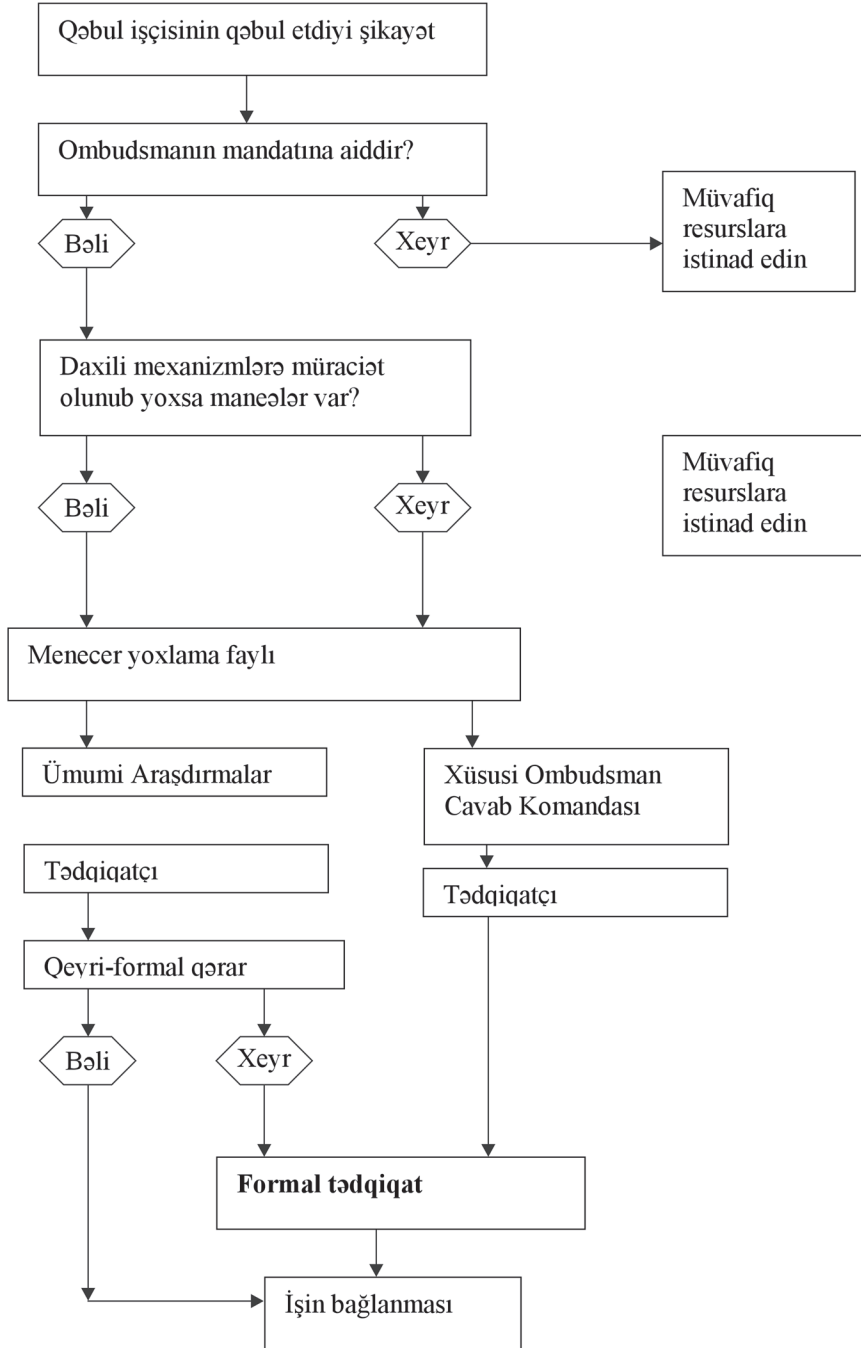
Qəbul işçisinin qəbul etdiyi şikayət

Ombudsmanın mandatına aiddir?

Bəli

Xeyr

Müvafiq resurslara istinad edin

Daxili mexanizmlərə müraciət olunub yoxsa maneələr var?

Bəli

Xeyr

Müvafiq resurslara istinad edin

Menecer yoxlama faylı

Ümumi Araşdırmalar

Xüsusi Ombudsman Cavab Komandası

Tədqiqatçı

Tədqiqatçı

Qeyri-formal qərar

Bəli

Xeyr

**Formal tədqiqat**

İşin bağlanması